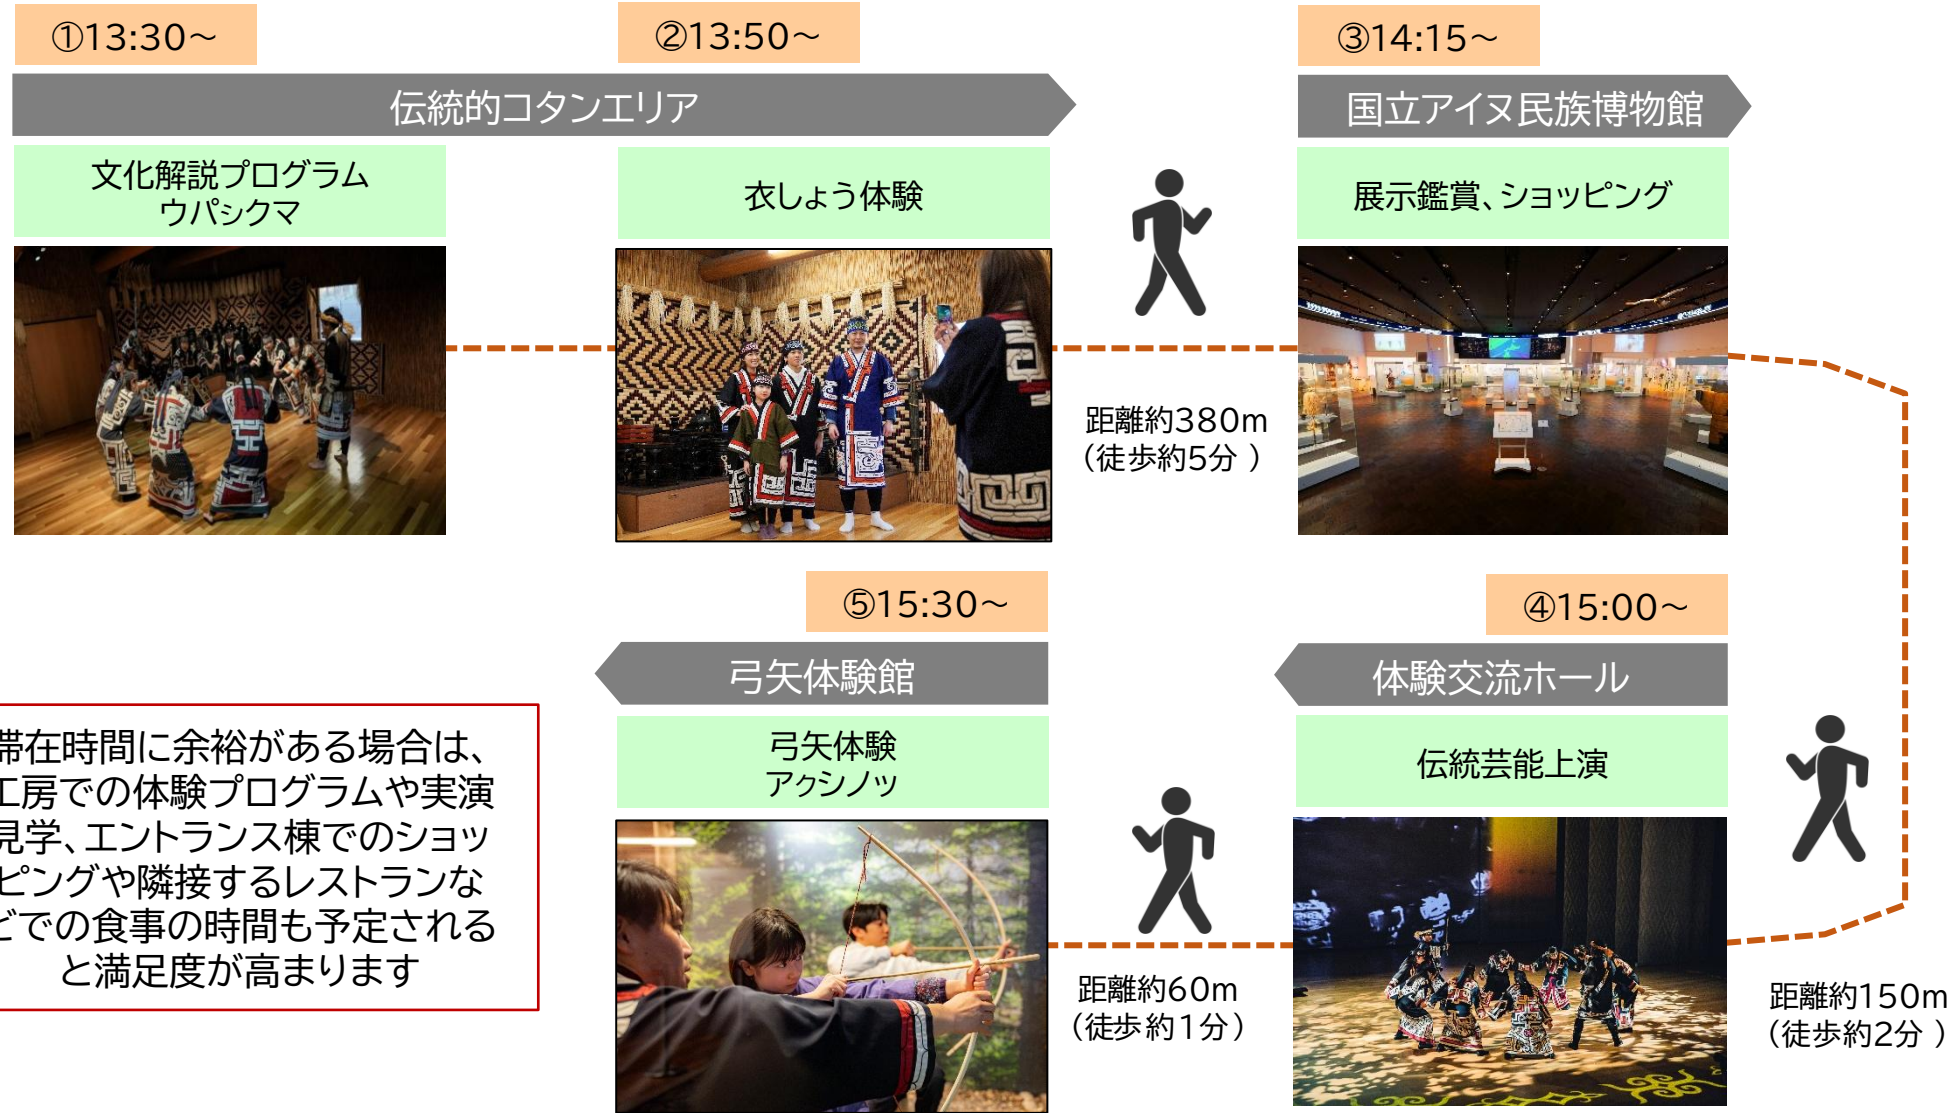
①13:30～

②13:50～

伝統的コタンエリア

文化解説プログラム
ウパシクマ

衣しょう体験

③14:15～

国立アイヌ民族博物館

展示鑑賞、ショッピング

距離約380m
（徒歩約5分 ）

⑤15:30～

弓矢体験館

弓矢体験
アクシノッ

④15:00～

体験交流ホール

伝統芸能上演

距離約60m
（徒歩約1分）

距離約150m
（徒歩約2分 ）

帯在時間に余裕がある場合は、工房での体験プログラムや実演見学、エントランス棟でのショッピングや隣接するレストランなどでの食事の時間も予定されると満足度が高まります